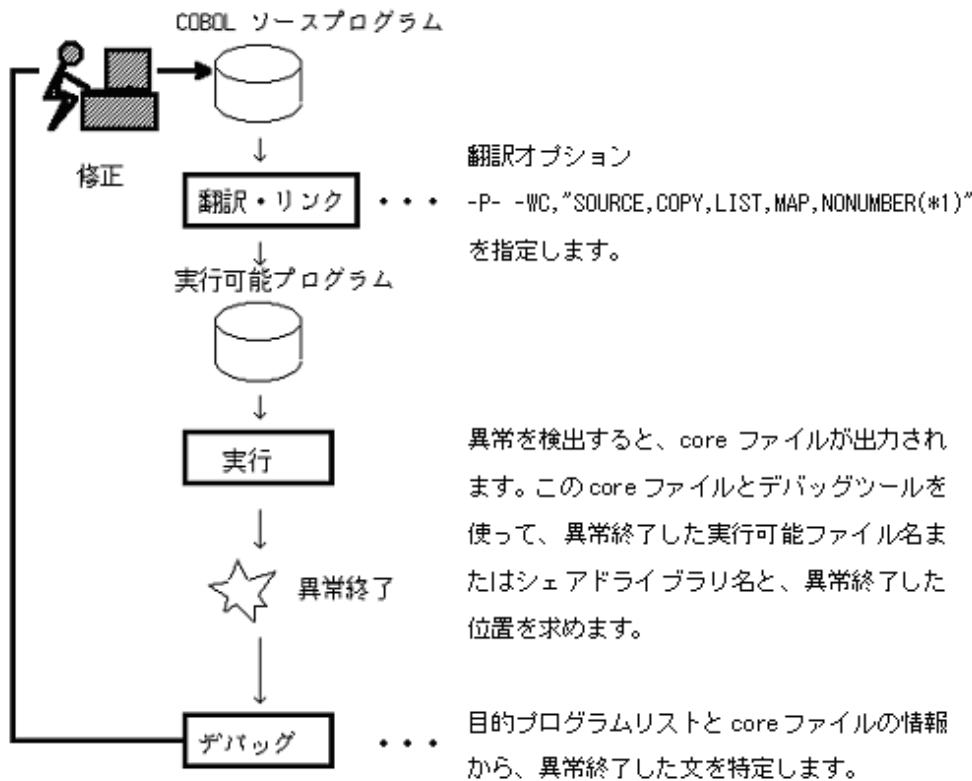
COBOL ソースプログラム

修正

翻訳・リンク

・・・

翻訳オプション
-P- -WC,"SOURCE,COPY,LIST,MAP,NONUMBER(*1)"
を指定します。

実行可能プログラム

実行

異常を検出すると、core ファイルが出力されます。この core ファイルとデバッグツールを使って、異常終了した実行可能ファイル名またはシェアドライブラリ名と、異常終了した位置を求めます。

異常終了

デバッグ

・・・

目的プログラムリストと core ファイルの情報から、異常終了した文を特定します。